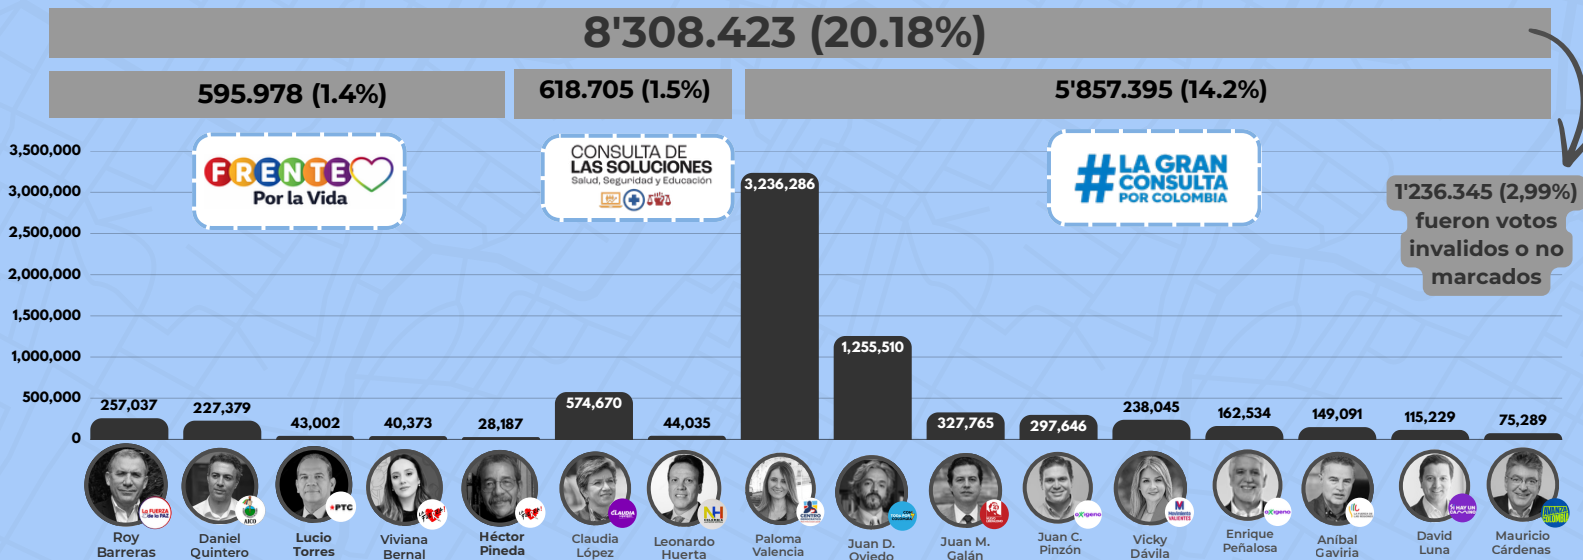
8'308.423 (20.18%)

595.978 (1.4%)

618.705 (1.5%)

5'857.395 (14.2%)

FRENTE Por la Vida

CONSULTA DE LAS SOLUCIONES Salud, Seguridad y Educación

#LA GRAN CONSULTA POR COLOMBIA

1'236.345 (2,99%) fueron votos invalidos o no marcados

3,500,000
3,000,000
2,500,000
2,000,000
1,500,000
1,000,000
500,000
0

| 257,037 | 227,379 | 43,002 | 40,373 | 28,187 | 574,670 | 44,035 | 3,236,286 | 1,255,510 | 327,765 | 297,646 | 238,045 | 162,534 | 149,091 | 115,229 | 75,289 |
|---|---|---|---|---|---|---|---|---|---|---|---|---|---|---|---|
| Roy Barreras | Daniel Quintero | Lucio Torres | Viviana Bernal | Héctor Pineda | Claudia López | Leonardo Huerta | Paloma Valencia | Juan D. Oviedo | Juan M. Galán | Juan C. Pinzón | Vicky Dávila | Enrique Peñalosa | Aníbal Gaviria | David Luna | Mauricio Cárdenas |